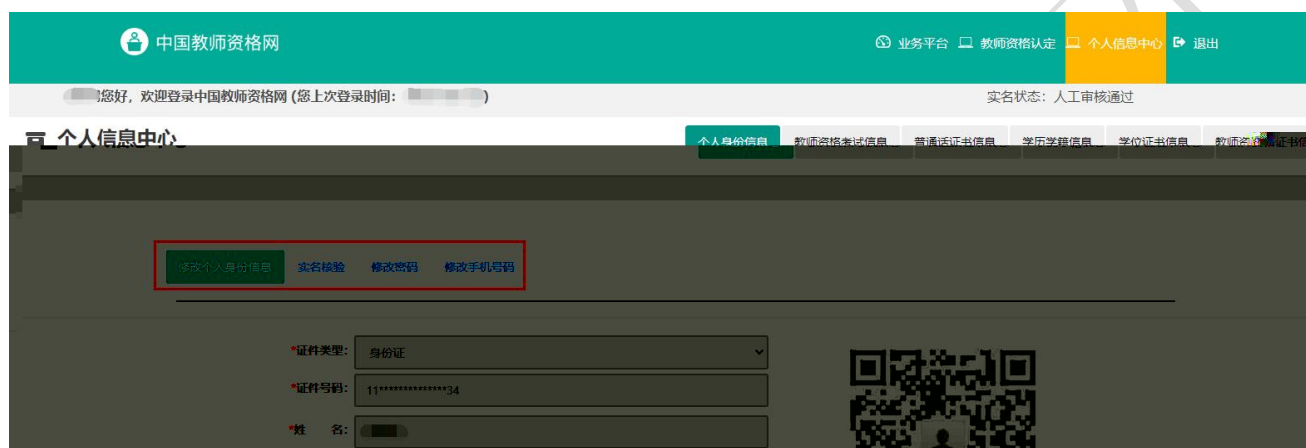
中国教师资格网

业务平台 教师资格认定 个人信息中心 退出

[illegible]您好，欢迎登录中国教师资格网 (您上次登录时间: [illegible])

实名状态：人工审核通过

个人信息中心

个人身份信息 教师资格考试信息 普通话证书信息 学历学籍信息 学位证书信息 教师资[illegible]证书信

修改个人身份信息 实名核验 修改密码 修改手机号码

*证件类型: 身份证

*证件号码: 11**************34

*姓 名: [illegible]